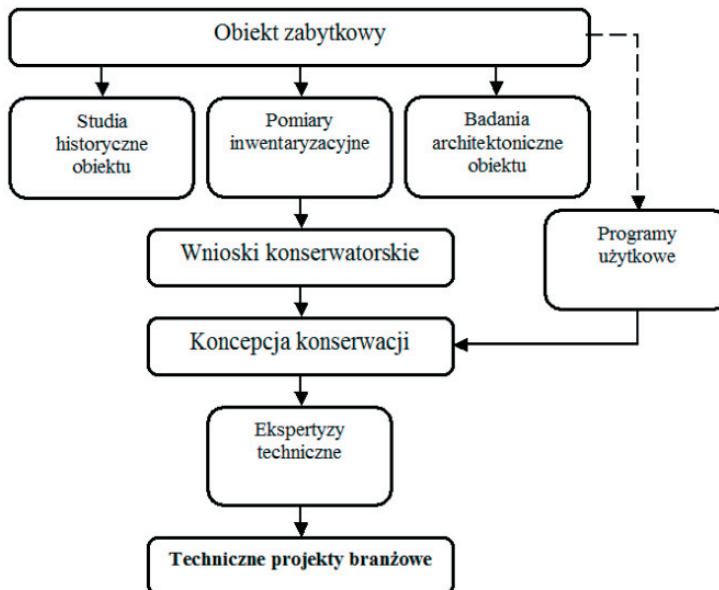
Obiekt zabytkowy

Studia historyczne obiektu

Pomiary inwentaryzacyjne

Badania architektoniczne obiektu

Wnioski konserwatorskie

Programy użytkowe

Koncepcja konserwacji

Ekspertyzy techniczne

Techniczne projekty branżowe